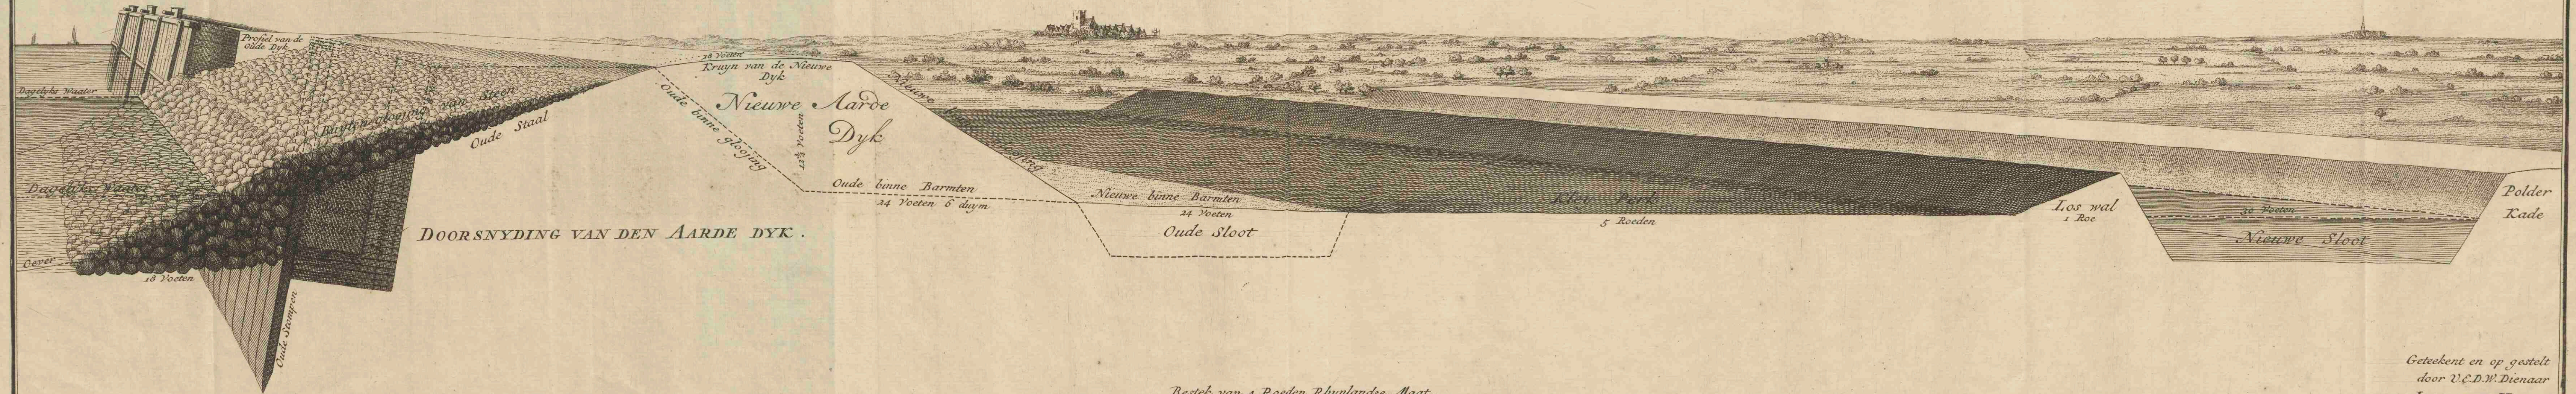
Profiel van de Oude Dyk

Dagelyks Waater

Buyten glooiing van Steen

Oude Staal

Dagelyks Waater

Oever

18 Voeten

Oude Stompen

26 Voeten

Kruyn van de Nieuwe Dyk

Nieuwe Aarde Dyk

Oude binne glooijing

12½ Voeten

Nieuwe glooijing

Oude binne Barmten

24 Voeten 6 duym

DOORSNYDING VAN DEN AARDE DYK.

Nieuwe binne Barmten

24 Voeten

Oude Sloot

Kley Perk

5 Roeden

Los wal

1 Roe

30 Voeten

Nieuwe Sloot

Polder Kade

Geteekent en op gestelt door V.E.D.W. Dienaar

Bestek van 1 Roeden Rhynlandse Maat

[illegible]